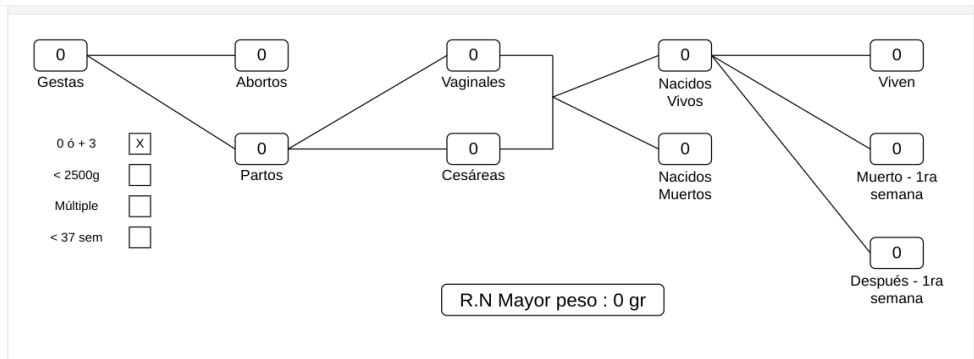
0
Gestas

0
Abortos

0
Partos

0
Vaginales

0
Cesáreas

0
Nacidos Vivos

0
Nacidos Muertos

0
Viven

0
Muerto - 1ra semana

0
Después - 1ra semana

0 ó + 3 X
< 2500g
Múltiple
< 37 sem

R.N Mayor peso : 0 gr